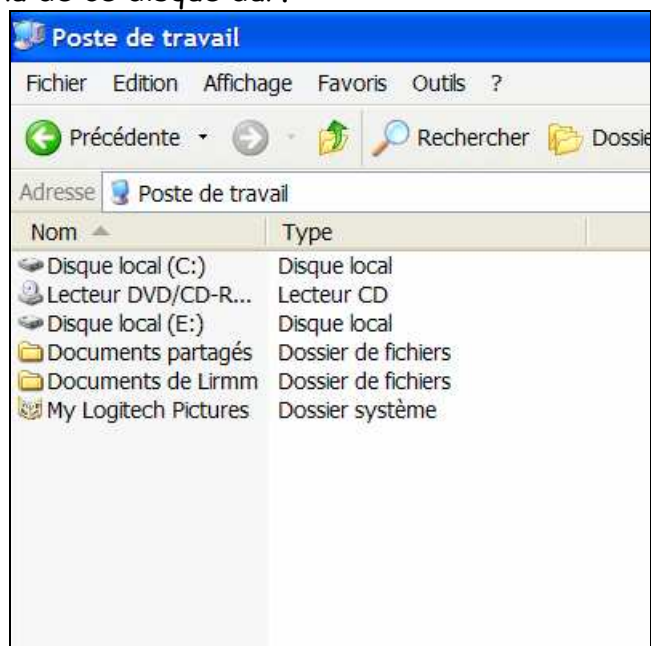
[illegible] de ce disque dur.

Poste de travail

Fichier Edition Affichage Favoris Outils ?

Précédente Rechercher Dossie

Adresse Poste de travail

| Nom | Type |
|---|---|
| Disque local (C:) | Disque local |
| Lecteur DVD/CD-R... | Lecteur CD |
| Disque local (E:) | Disque local |
| Documents partagés | Dossier de fichiers |
| Documents de Lirmm | Dossier de fichiers |
| My Logitech Pictures | Dossier système |